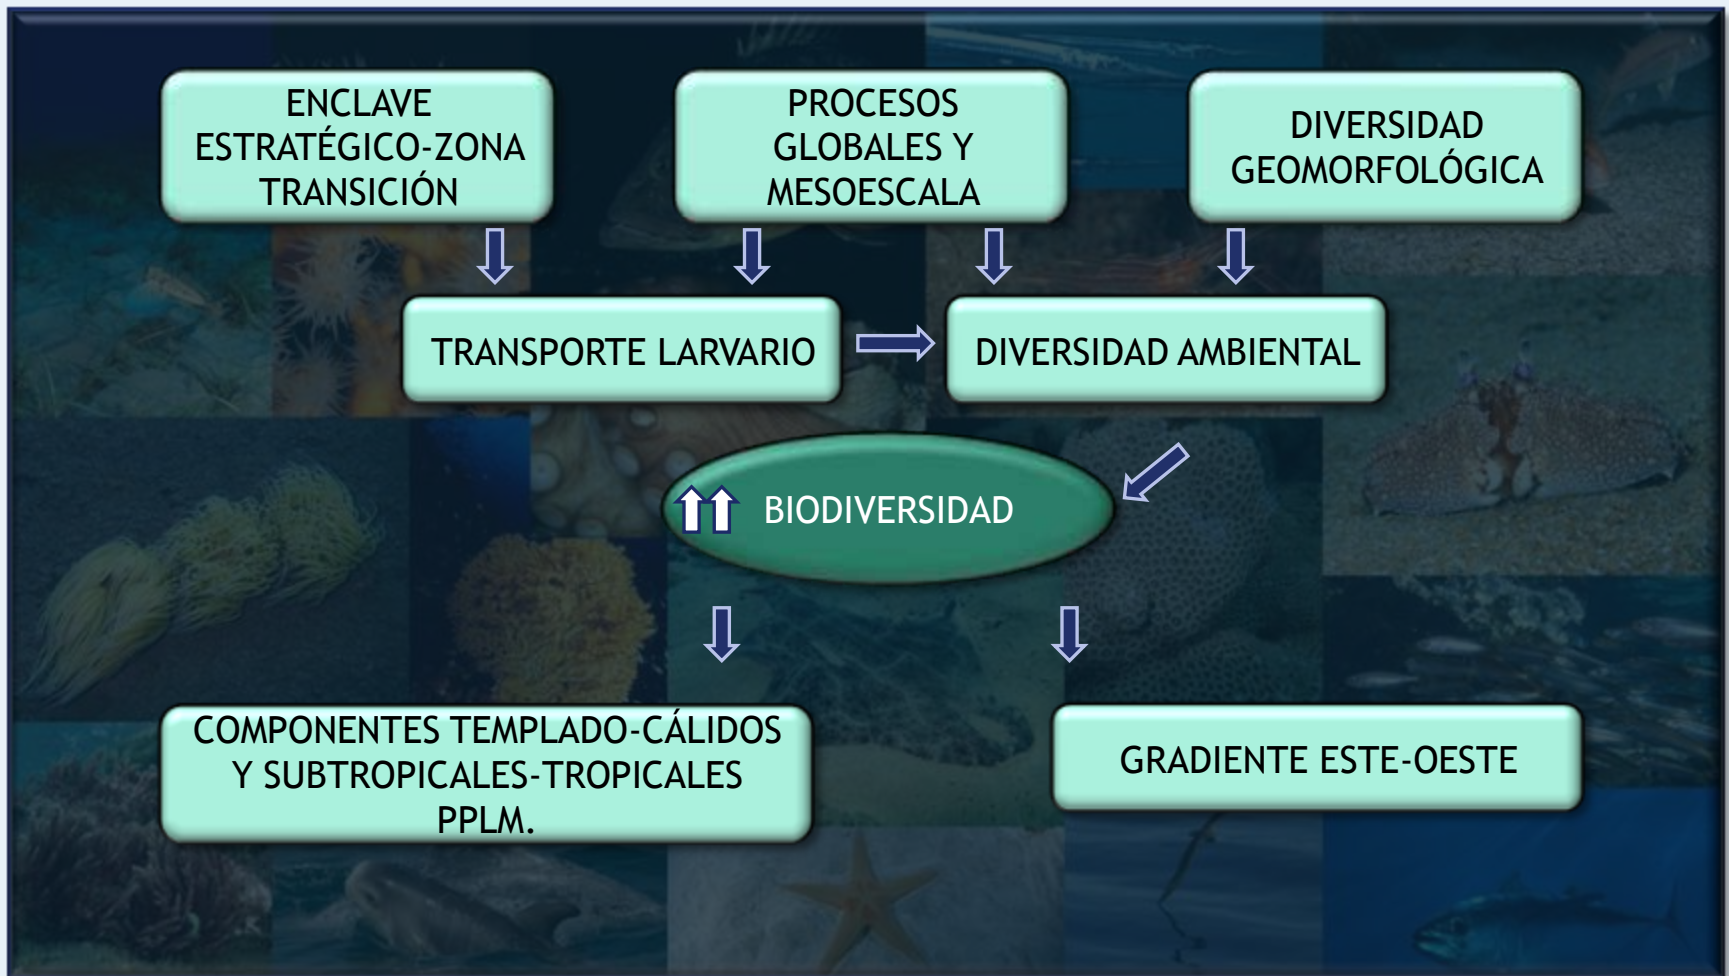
ENCLAVE ESTRATÉGICO-ZONA TRANSICIÓN

PROCESOS GLOBALES Y MESOESCALA

DIVERSIDAD GEOMORFOLÓGICA

TRANSPORTE LARVARIO

DIVERSIDAD AMBIENTAL

BIODIVERSIDAD

COMPONENTES TEMPLADO-CÁLIDOS Y SUBTROPICALES-TROPICALES PPLM.

GRADIENTE ESTE-OESTE